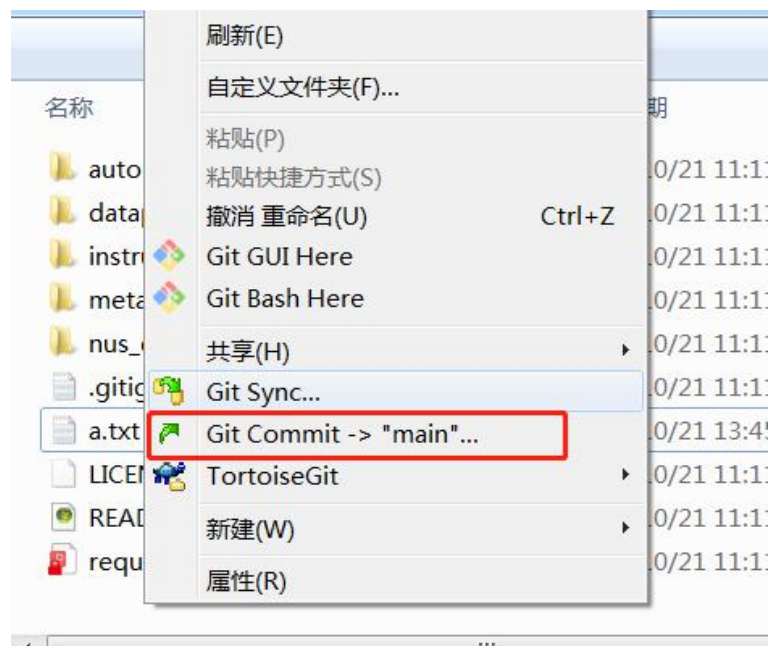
名称
auto
data
instr
meta
nus_
.gitig
a.txt
LICEN
READ
requ

期
0/21 11:1
0/21 11:1
0/21 11:1
0/21 11:1
0/21 11:1
0/21 11:1
0/21 13:45
0/21 11:1
0/21 11:1
0/21 11:1

刷新(E)
自定义文件夹(F)...
粘贴(P)
粘贴快捷方式(S)
撤消 重命名(U) Ctrl+Z
Git GUI Here
Git Bash Here
共享(H)
Git Sync...
Git Commit -> "main"...
TortoiseGit
新建(W)
属性(R)